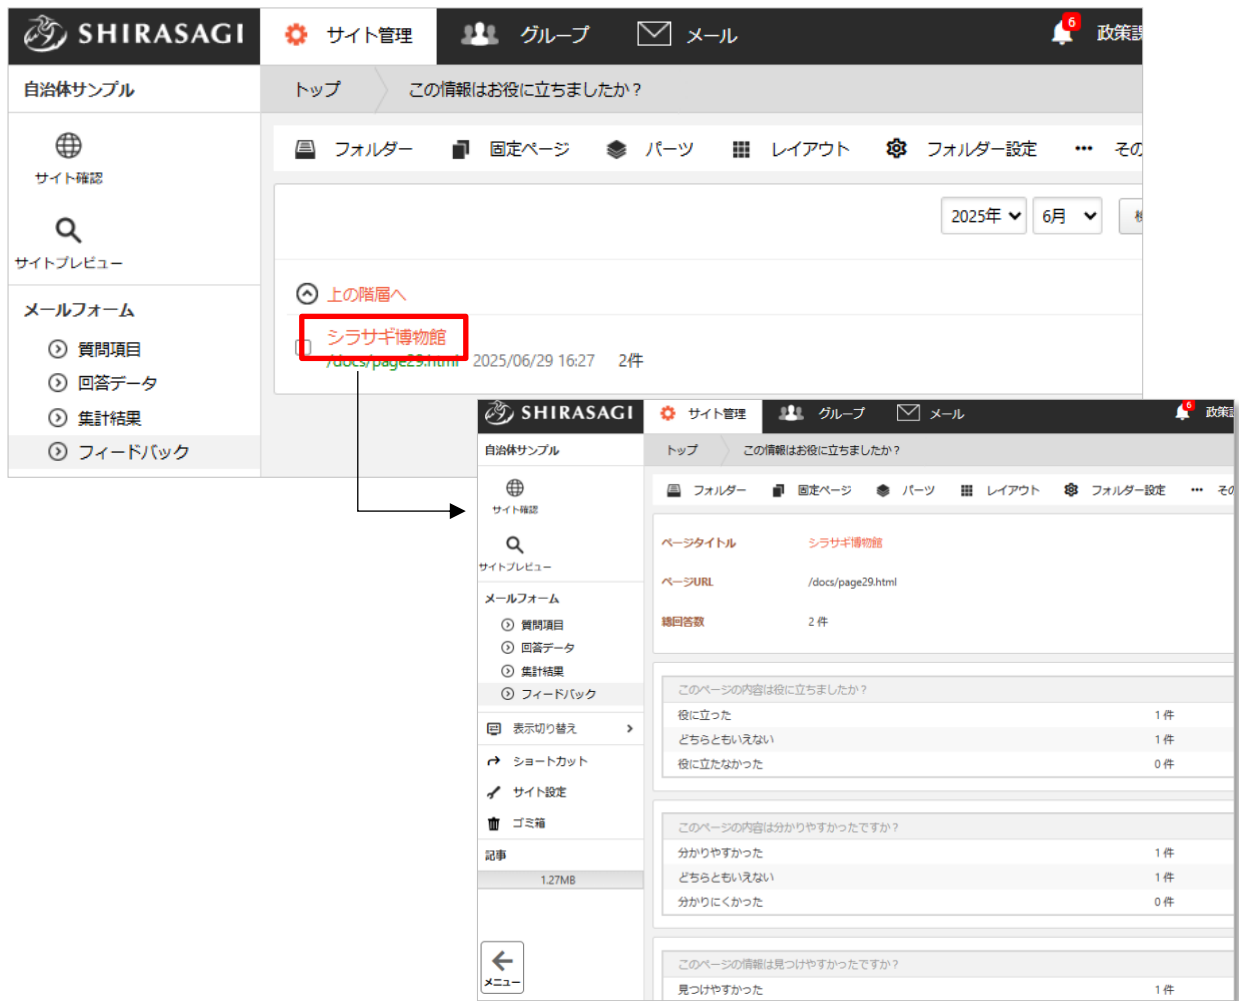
SHIRASAGI サイト管理 グループ メール 6 政策

自治体サンプル

トップ この情報はお役に立ちましたか？

サイト確認

サイトプレビュー

フォルダー 固定ページ パーツ レイアウト フォルダー設定 ••• その

2025年 6月

メールフォーム

質問項目

回答データ

集計結果

フィードバック

上の階層へ

シラサギ博物館

/docs/page29.html 2025/06/29 16:27 2件

SHIRASAGI サイト管理 グループ メール 6 政策

自治体サンプル

トップ この情報はお役に立ちましたか？

サイト確認

サイトプレビュー

フォルダー 固定ページ パーツ レイアウト フォルダー設定 ••• そ

メールフォーム

質問項目

回答データ

集計結果

フィードバック

表示切り替え

ショートカット

サイト設定

ゴミ箱

記事

1.27MB

メニュー

ページタイトル シラサギ博物館

ページURL /docs/page29.html

総回答数 2 件

このページの内容は役に立ちましたか？

| 役に立った | 1 件 |
|---|---|
| どちらともいえない | 1 件 |
| 役に立たなかった | 0 件 |

このページの内容は分かりやすかったですか？

| 分かりやすかった | 1 件 |
|---|---|
| どちらともいえない | 1 件 |
| 分かりにくかった | 0 件 |

このページの情報は見つけやすかったですか？

| 見つけやすかった | 1 件 |
|---|---|